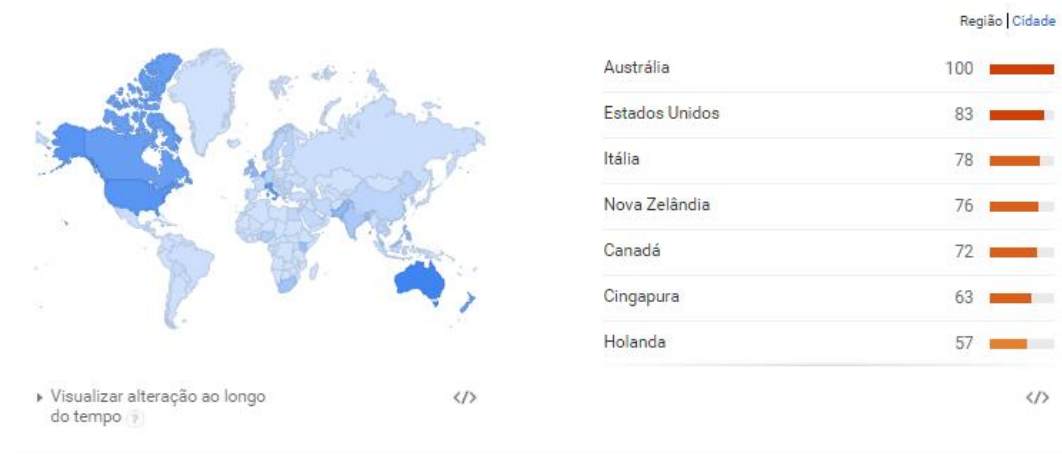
Região | Cidade

| | |
|---|---|
| Austrália | 100 |
| Estados Unidos | 83 |
| Itália | 78 |
| Nova Zelândia | 76 |
| Canadá | 72 |
| Cingapura | 63 |
| Holanda | 57 |

▸ Visualizar alteração ao longo do tempo ?

</>

</>